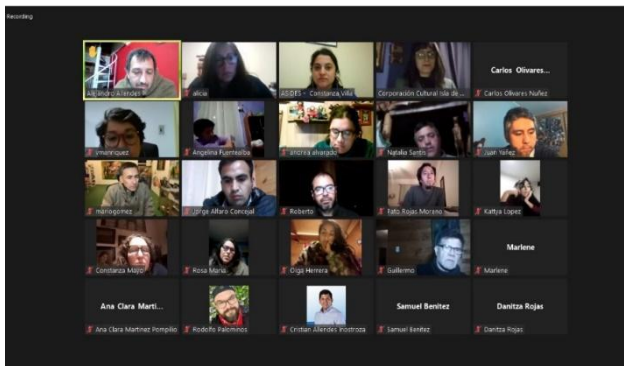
Recording

Alejandro Allende
alicia
ASODES - Constanza Villa
Corporación Cultural Isla de...
Carlos Olivares...
Carlos Olivares Nuñez

ymanriquez
Angelina Fuentealba
veronica alvarado
Natalia Santis
Juan Yañez

mariogomez
Jorge Alfaro Concejal
Roberto
Fato Rojas Moreno
Kattya Lopez

Constanza Mayo
Rosa Maria
Olga Herrera
Guillermo
Marlene
Marlene

Ana Clara Marti...
Ana Clara Martinez Pompilio
Rodolfo Palominos
Cristian Allendes Inostroza
Samuel Benitez
Samuel Benitez
Danitza Rojas
Danitza Rojas